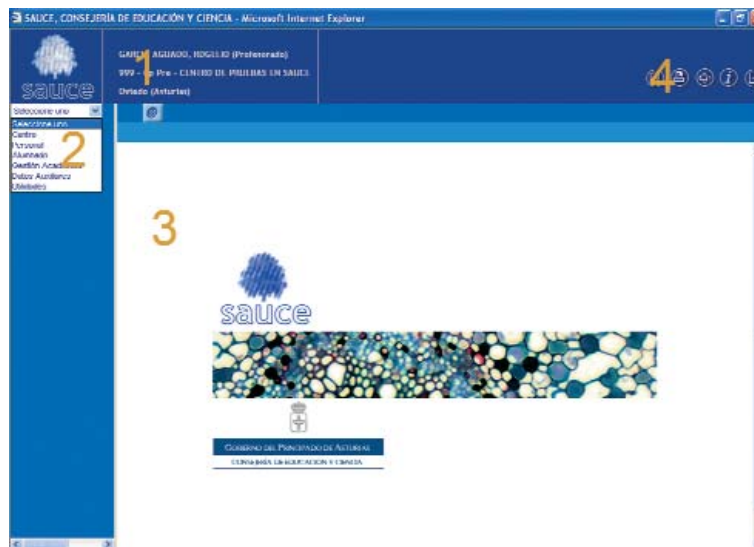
SAUCE, CONSEJERÍA DE EDUCACIÓN Y CIENCIA - Microsoft Internet Explorer

sauce

GARC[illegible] AGUADO, ROGELIO (Profesorado)
999 - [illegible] Pre - CENTRO DE PRUEBAS EN SAUCE
Oviedo (Asturias)

1

4

Seleccione uno
Seleccione uno
Centro
Personal
Alumnado
Gestión Acad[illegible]
Datos Auxiliares
Utilidades

2

3

sauce

GOBIERNO DEL PRINCIPADO DE ASTURIAS
CONSEJERÍA DE EDUCACIÓN Y CIENCIA